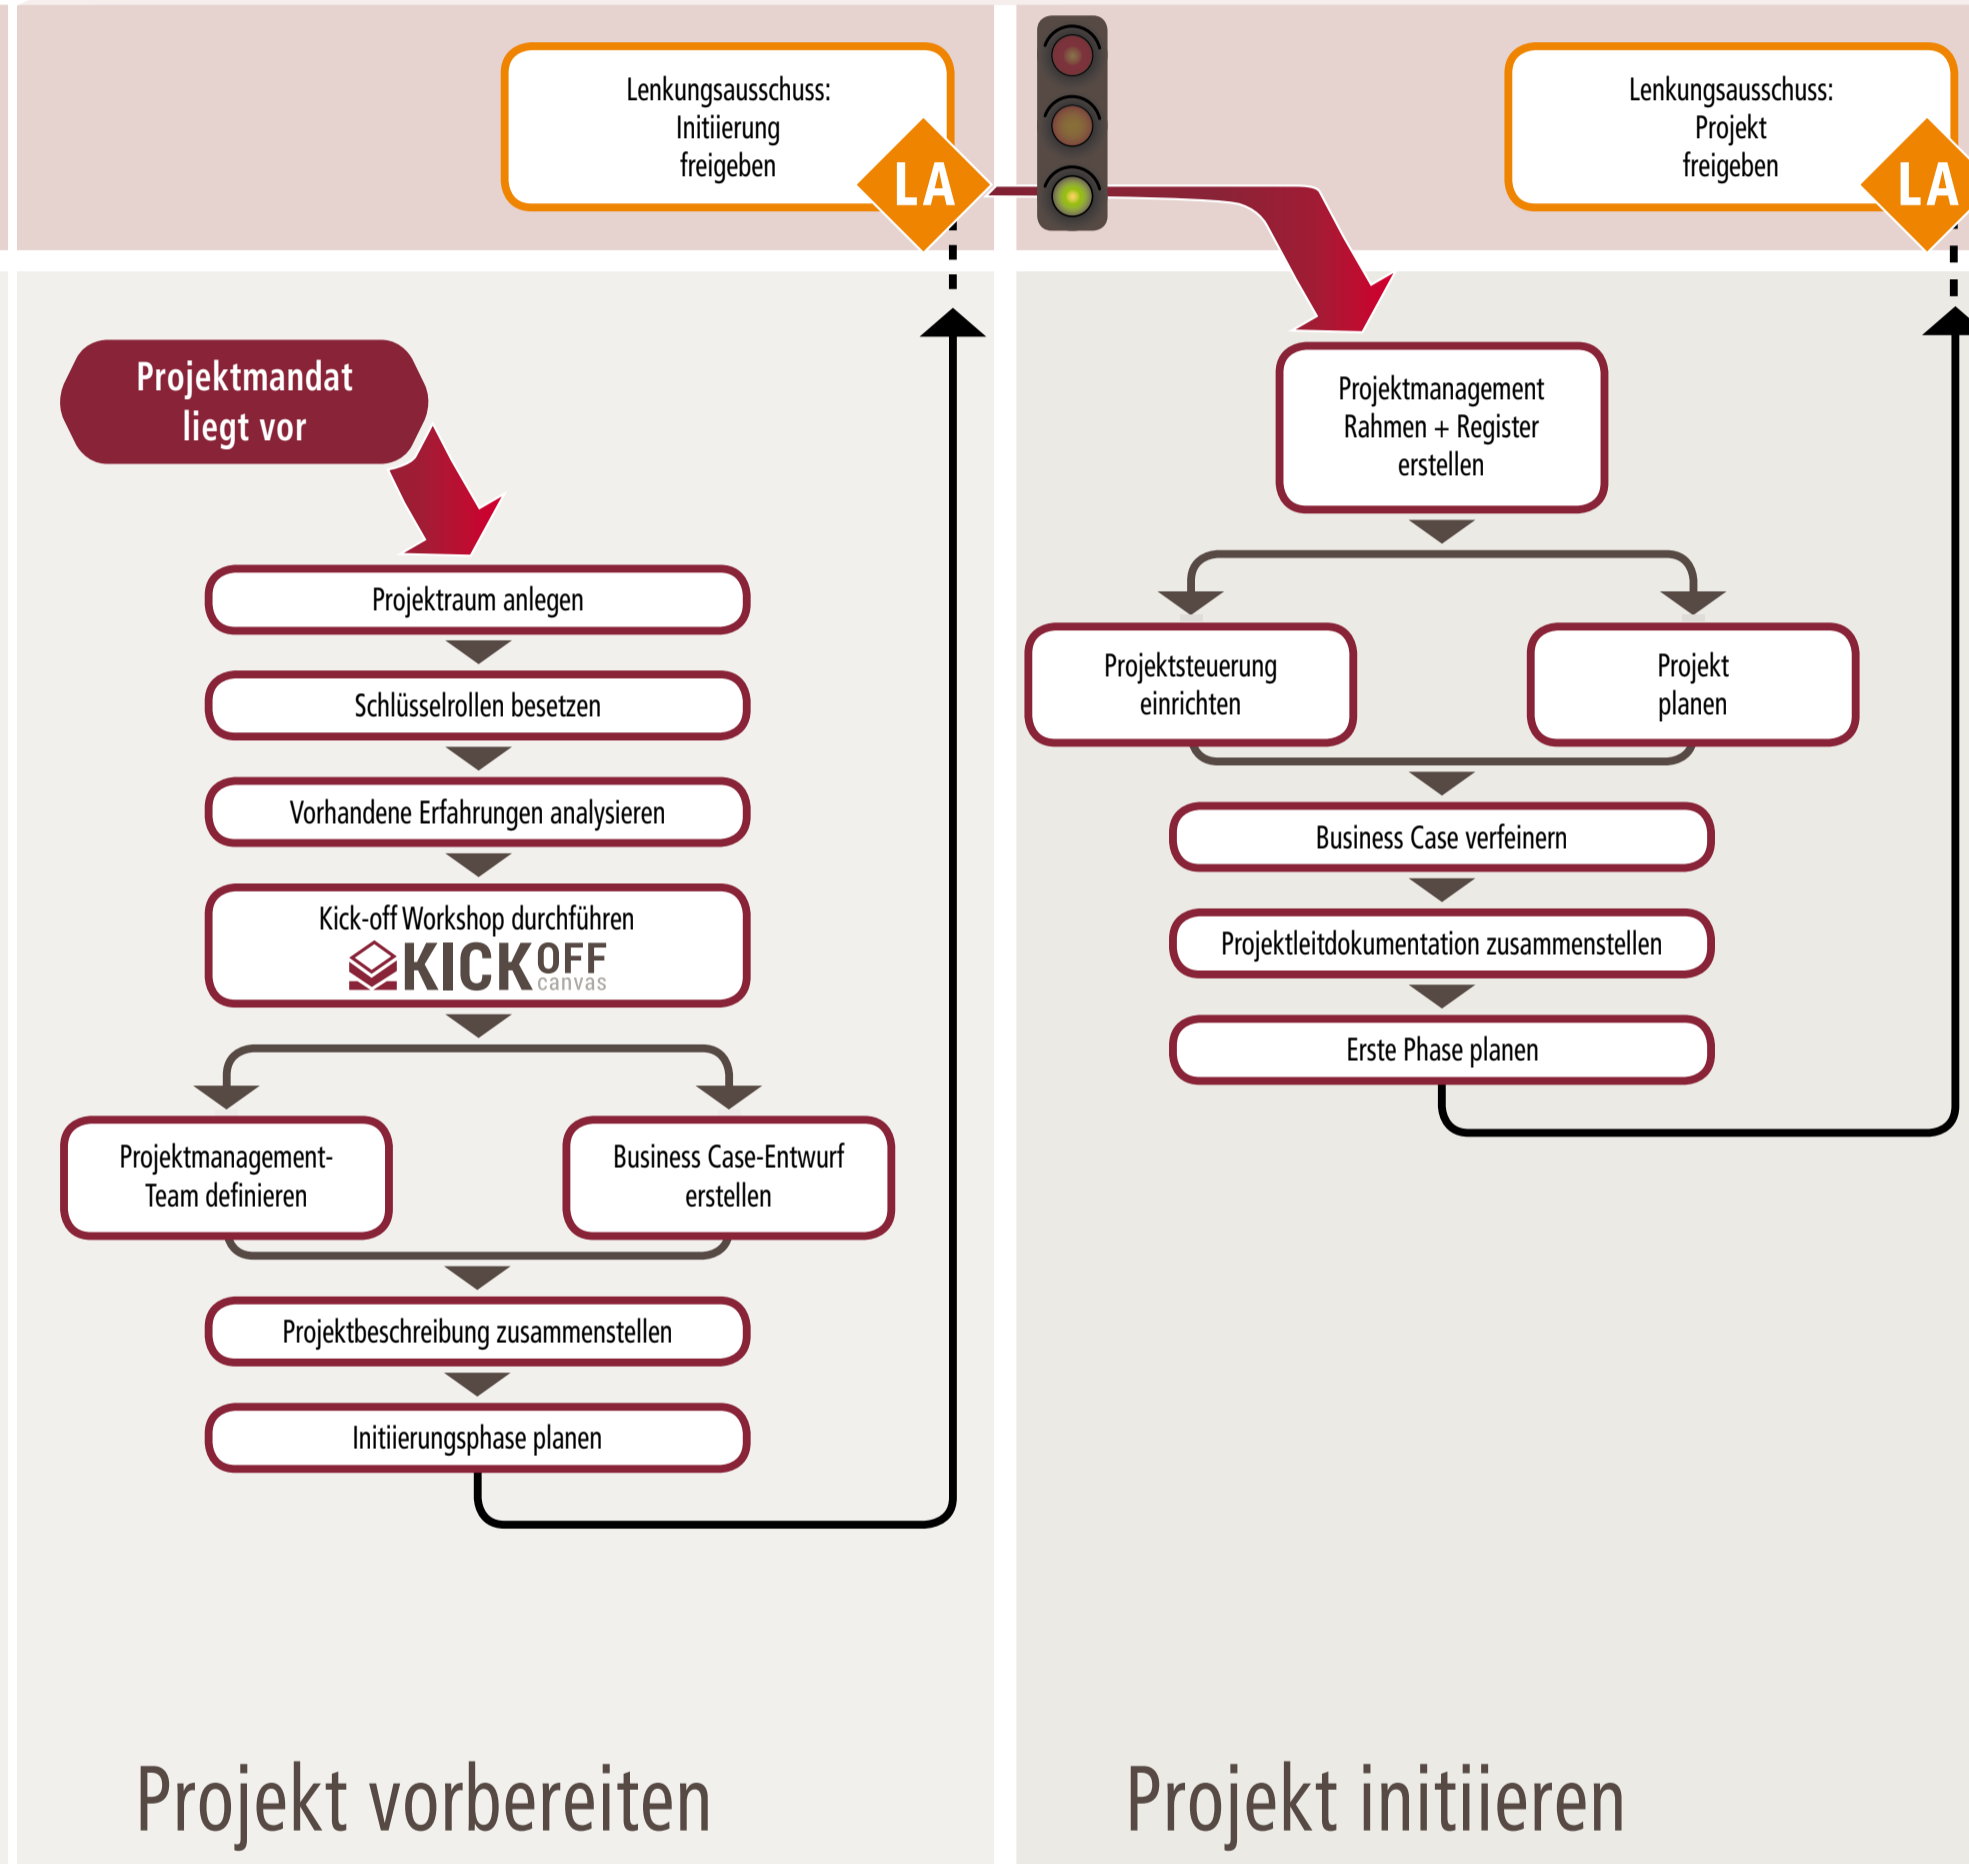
Lenkungsausschuss: Initiierung freigeben

LA

Lenkungsausschuss: Projekt freigeben

LA

Projektmandat liegt vor

Projektraum anlegen

Schlüsselrollen besetzen

Vorhandene Erfahrungen analysieren

Kick-off Workshop durchführen

KICKOFF canvas

Projektmanagement-Team definieren

Business Case-Entwurf erstellen

Projektbeschreibung zusammenstellen

Initiierungsphase planen

Projektmanagement Rahmen + Register erstellen

Projektsteuerung einrichten

Projekt planen

Business Case verfeinern

Projektleitdokumentation zusammenstellen

Erste Phase planen

Projekt vorbereiten

Projekt initiieren